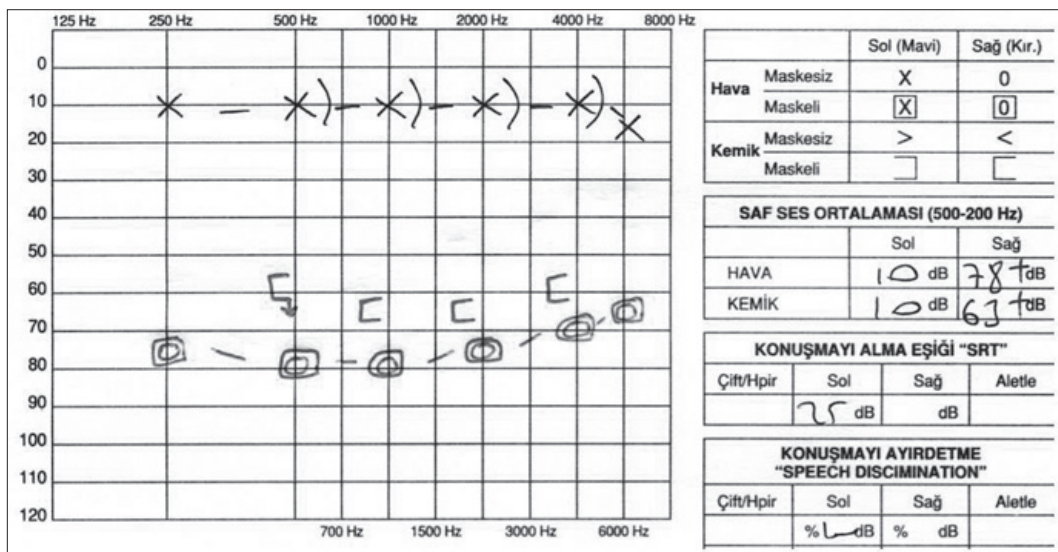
125 Hz 250 Hz 500 Hz 1000 Hz 2000 Hz 4000 Hz 8000 Hz

0
10
20
30
40
50
60
70
80
90
100
110
120

700 Hz 1500 Hz 3000 Hz 6000 Hz

| | | Sol (Mavi) | Sağ (Kır.) |
|---|---|---|---|
| Hava | Maskesiz | X | 0 |
| | Maskeli | [X] | [0] |
| Kemik | Maskesiz | > | < |
| | Maskeli | ] | [ |

SAF SES ORTALAMASI (500-200 Hz)

| | Sol | Sağ |
|---|---|---|
| HAVA | 10 dB | 78 + dB |
| KEMİK | 10 dB | 63 + dB |

KONUŞMAYI ALMA EŞİĞİ "SRT"

| Çift/Hpir | Sol | Sağ | Aletle |
|---|---|---|---|
| | 25 dB | dB | |

KONUŞMAYI AYIRDETME "SPEECH DISCIMINATION"

| Çift/Hpir | Sol | Sağ | Aletle |
|---|---|---|---|
| | % — dB | % dB | |